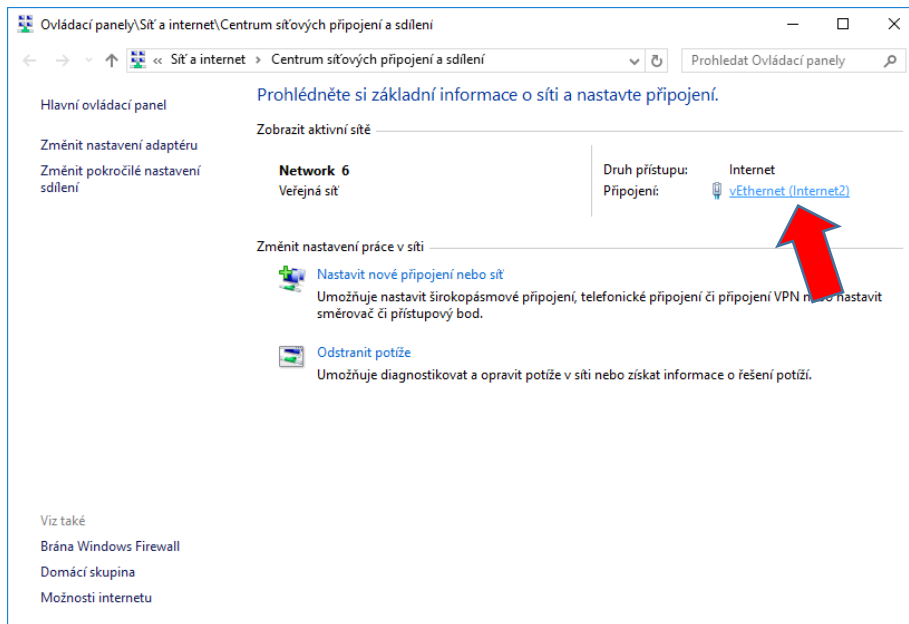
Ovládací panely\Síť a internet\Centrum síťových připojení a sdílení

« Síť a internet › Centrum síťových připojení a sdílení

Prohledat Ovládací panely

Hlavní ovládací panel

Změnit nastavení adaptéru

Změnit pokročilé nastavení sdílení

Prohlédněte si základní informace o síti a nastavte připojení.

Zobrazit aktivní sítě

Network 6
Veřejná síť

Druh přístupu: Internet
Připojení: vEthernet (Internet2)

Změnit nastavení práce v síti

Nastavit nové připojení nebo síť
Umožňuje nastavit širokopásmové připojení, telefonické připojení či připojení VPN n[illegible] nastavit směrovač či přístupový bod.

Odstranit potíže
Umožňuje diagnostikovat a opravit potíže v síti nebo získat informace o řešení potíží.

Viz také

Brána Windows Firewall

Domácí skupina

Možnosti internetu